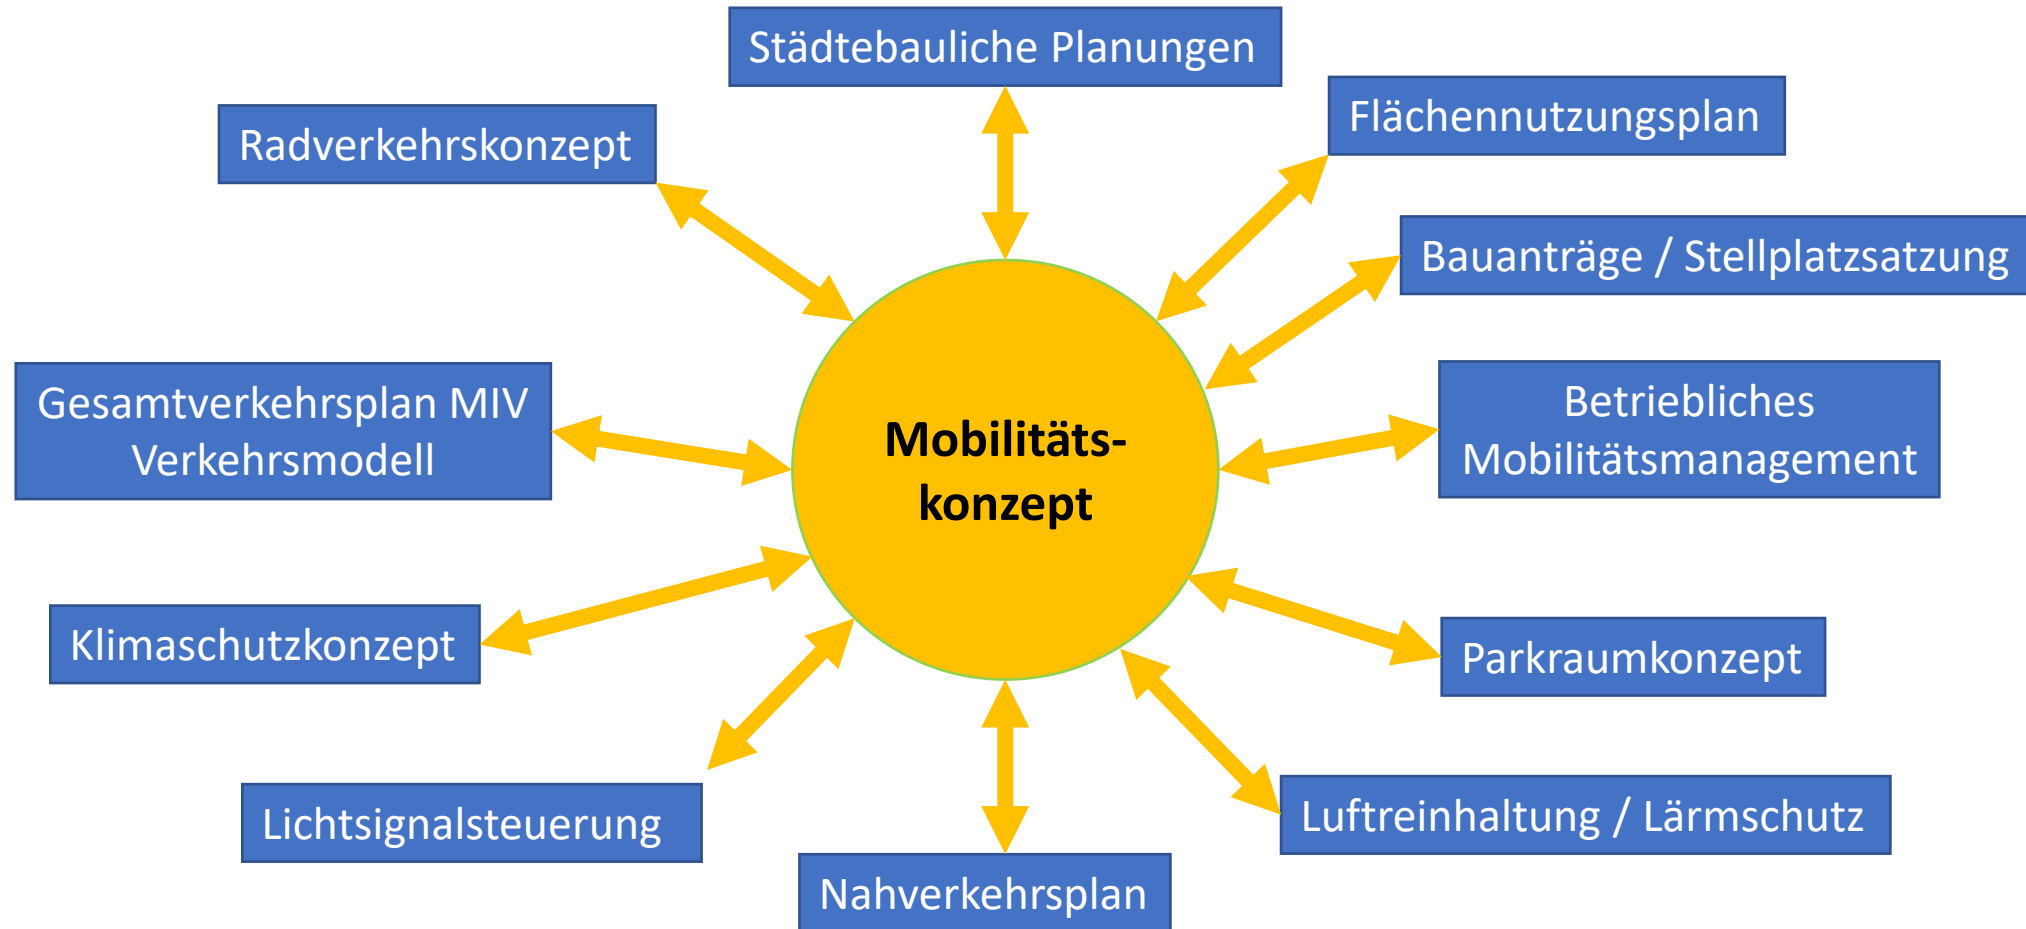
Städtebauliche Planungen

Radverkehrskonzept

Flächennutzungsplan

Bauanträge / Stellplatzsatzung

Gesamtverkehrsplan MIV
Verkehrsmodell

Mobilitäts-
konzept

Betriebliches
Mobilitätsmanagement

Klimaschutzkonzept

Parkraumkonzept

Lichtsignalsteuerung

Luftreinhaltung / Lärmschutz

Nahverkehrsplan